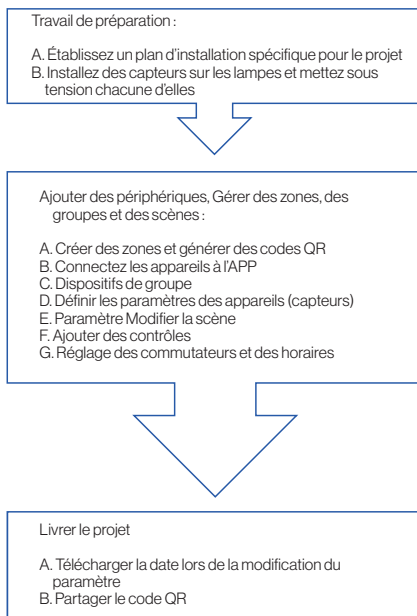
Travail de préparation :

A. Établissez un plan d'installation spécifique pour le projet
B. Installez des capteurs sur les lampes et mettez sous tension chacune d'elles

Ajouter des périphériques, Gérer des zones, des groupes et des scènes :

A. Créer des zones et générer des codes QR
B. Connectez les appareils à l'APP
C. Dispositifs de groupe
D. Définir les paramètres des appareils (capteurs)
E. Paramètre Modifier la scène
F. Ajouter des contrôles
G. Réglage des commutateurs et des horaires

Livrer le projet

A. Télécharger la date lors de la modification du paramètre
B. Partager le code QR